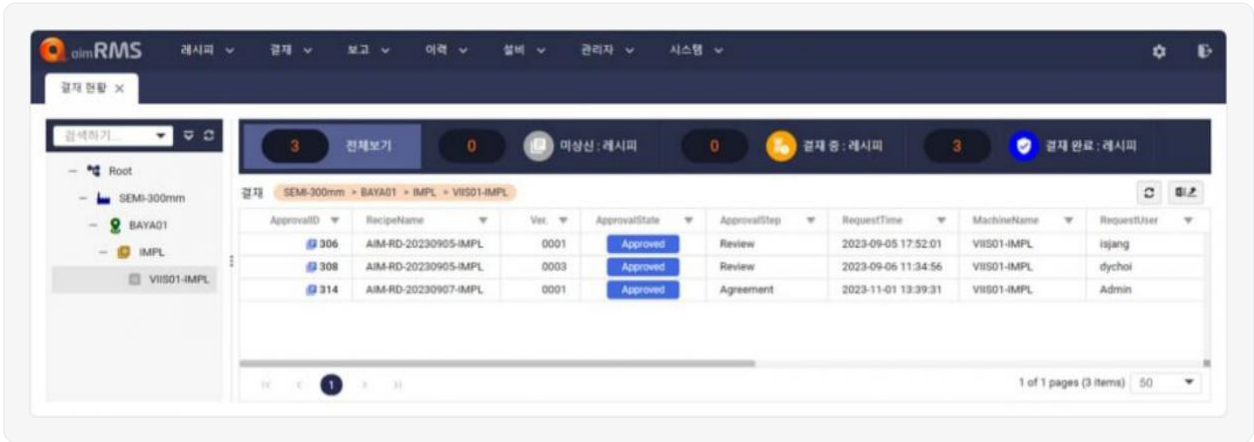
aimRMS 레시피 결재 보고 이력 설비 관리자 시스템

결재 현황 ×

검색하기...

Root
SEMI-300mm
BAYA01
IMPL
VIIS01-IMPL

3 전체보기 0 미상신 : 레시피 0 결재 중 : 레시피 3 결재 완료 : 레시피

결재 SEMI-300mm > BAYA01 > IMPL > VIIS01-IMPL

| ApprovalID | RecipeName | Ver. | ApprovalState | ApprovalStep | RequestTime | MachineName | RequestUser |
|---|---|---|---|---|---|---|---|
| 306 | AIM-RD-20230905-IMPL | 0001 | Approved | Review | 2023-09-05 17:52:01 | VIIS01-IMPL | isjang |
| 308 | AIM-RD-20230905-IMPL | 0003 | Approved | Review | 2023-09-06 11:34:56 | VIIS01-IMPL | dychoi |
| 314 | AIM-RD-20230907-IMPL | 0001 | Approved | Agreement | 2023-11-01 13:39:31 | VIIS01-IMPL | Admin |

1

1 of 1 pages (3 items) 50